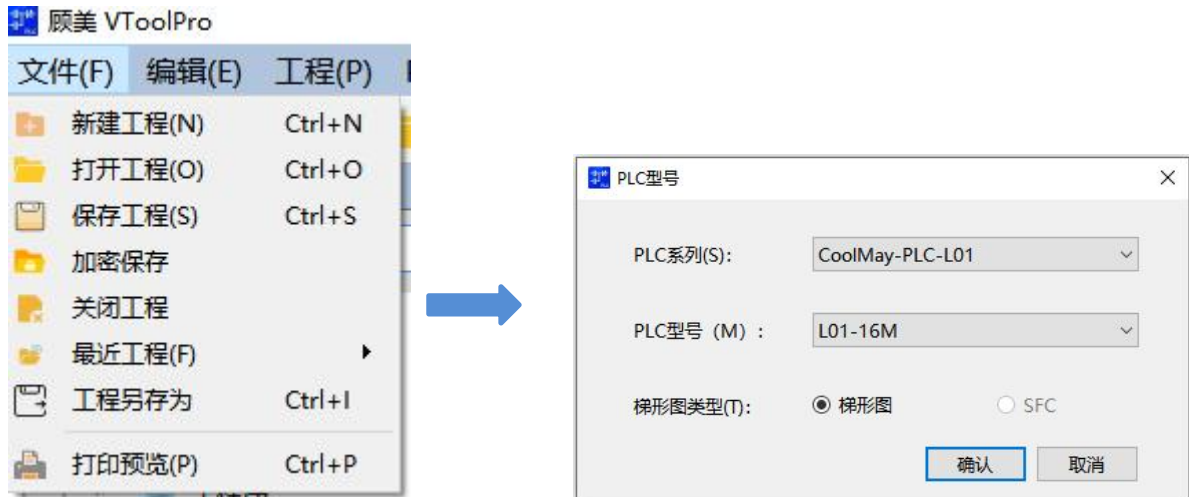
顾美 VToolPro

文件(F) 编辑(E) 工程(P)

新建工程(N) Ctrl+N
打开工程(O) Ctrl+O
保存工程(S) Ctrl+S
加密保存
关闭工程
最近工程(F)
工程另存为 Ctrl+I
打印预览(P) Ctrl+P

PLC型号

PLC系列(S): CoolMay-PLC-L01

PLC型号（M）： L01-16M

梯形图类型(T): 梯形图 SFC

确认 取消